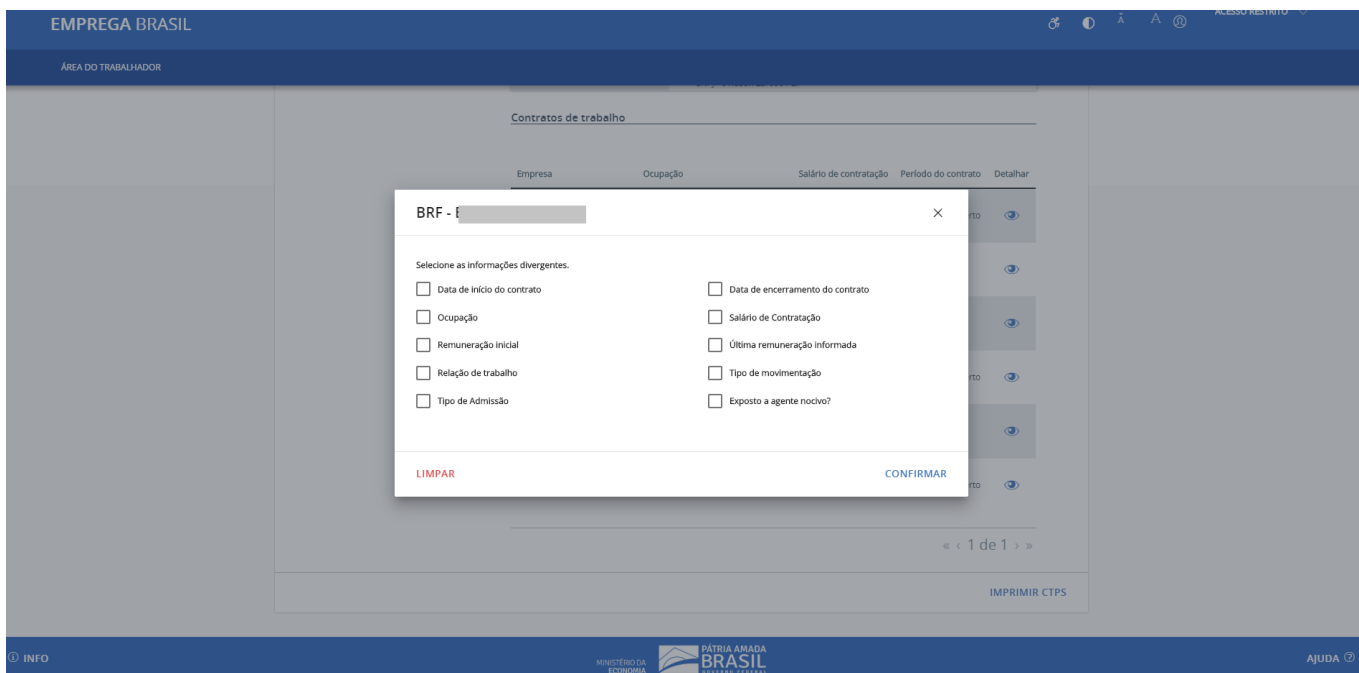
EMPREGA BRASIL

ACESSO RESTRITO

ÁREA DO TRABALHADOR

Contratos de trabalho

| Empresa | Ocupação | Salário de contratação | Período do contrato | Detalhar |
|---|---|---|---|---|

BRF - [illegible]

×

Selecione as informações divergentes.

Data de início do contrato

Data de encerramento do contrato

Ocupação

Salário de Contratação

Remuneração inicial

Última remuneração informada

Relação de trabalho

Tipo de movimentação

Tipo de Admissão

Exposto a agente nocivo?

LIMPAR

CONFIRMAR

« ‹ 1 de 1 › »

IMPRIMIR CTPS

INFO

MINISTÉRIO DA ECONOMIA

PÁTRIA AMADA BRASIL

AJUDA